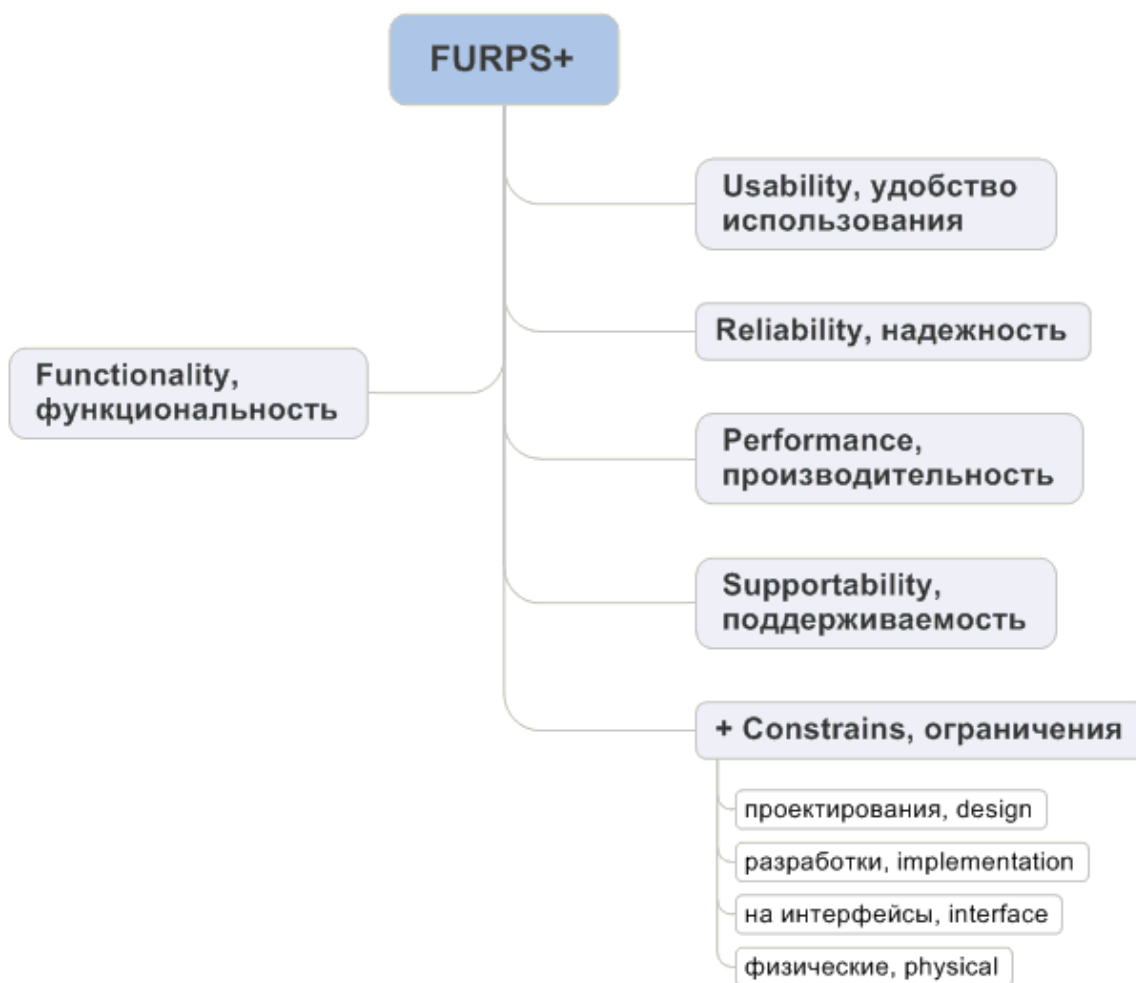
FURPS+

Usability, удобство использования

Reliability, надежность

Functionality, функциональность

Performance, производительность

Supportability, поддерживаемость

+ Constrains, ограничения

проектирования, design

разработки, implementation

на интерфейсы, interface

физические, physical